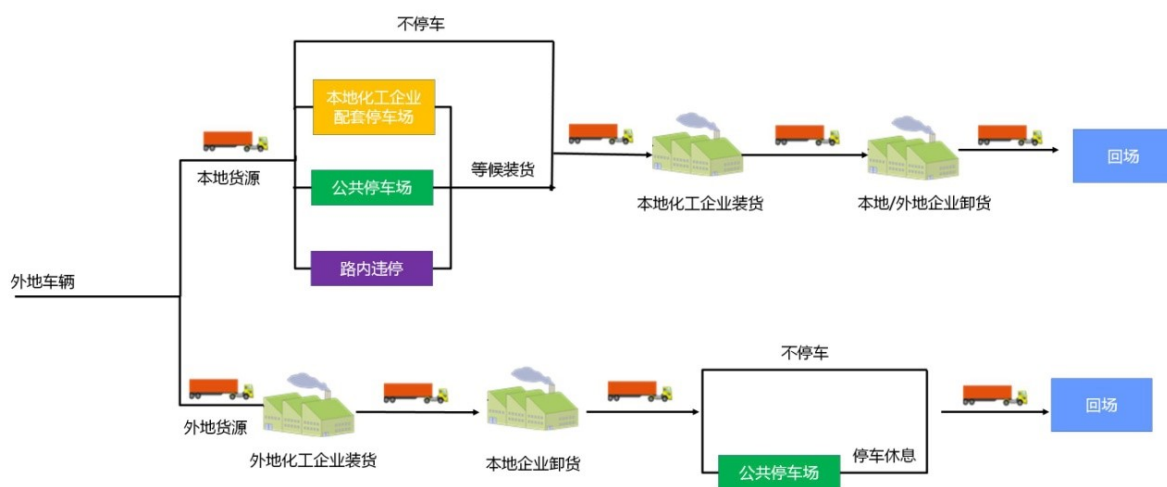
外地车辆

本地货源

不停车

本地化工企业配套停车场

公共停车场

路内违停

等候装货

本地化工企业装货

本地/外地企业卸货

回场

外地货源

外地化工企业装货

本地企业卸货

不停车

公共停车场

停车休息

回场